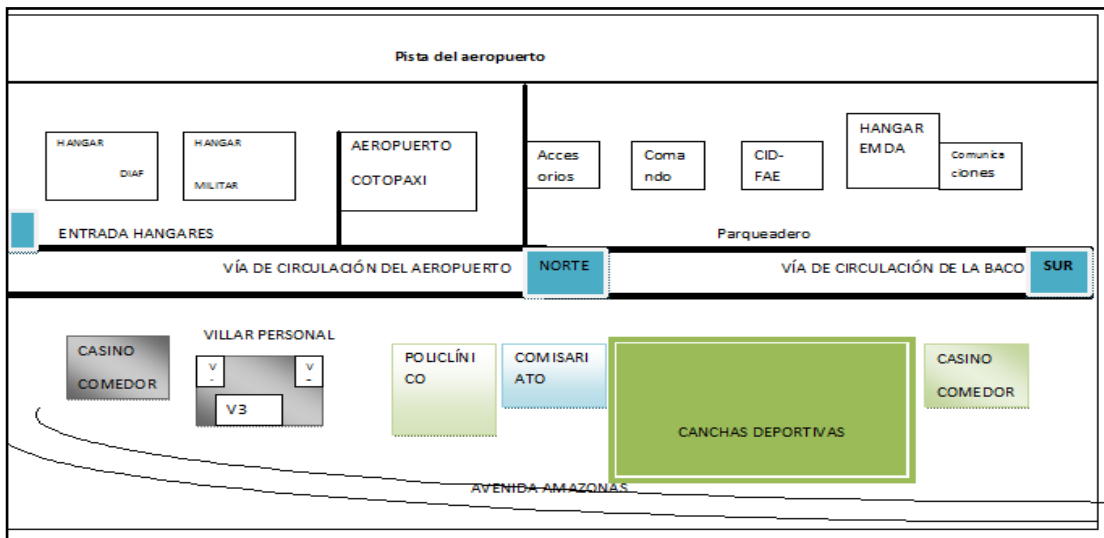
Pista del aeropuerto

HANGAR DIAF

HANGAR MILITAR

AEROPUERTO COTOPAXI

Acces orios

Coma ndo

CID- FAE

HANGAR EMDA

Comunica ciones

ENTRADA HANGARES

Parqueadero

VÍA DE CIRCULACIÓN DEL AEROPUERTO

NORTE

VÍA DE CIRCULACIÓN DE LA BACO

SUR

CASINO COMEDOR

VILLAR PERSONAL

V -

V -

V3

POLICLÍNI CO

COMISARI ATO

CANCHAS DEPORTIVAS

CASINO COMEDOR

AVENIDA AMAZONAS